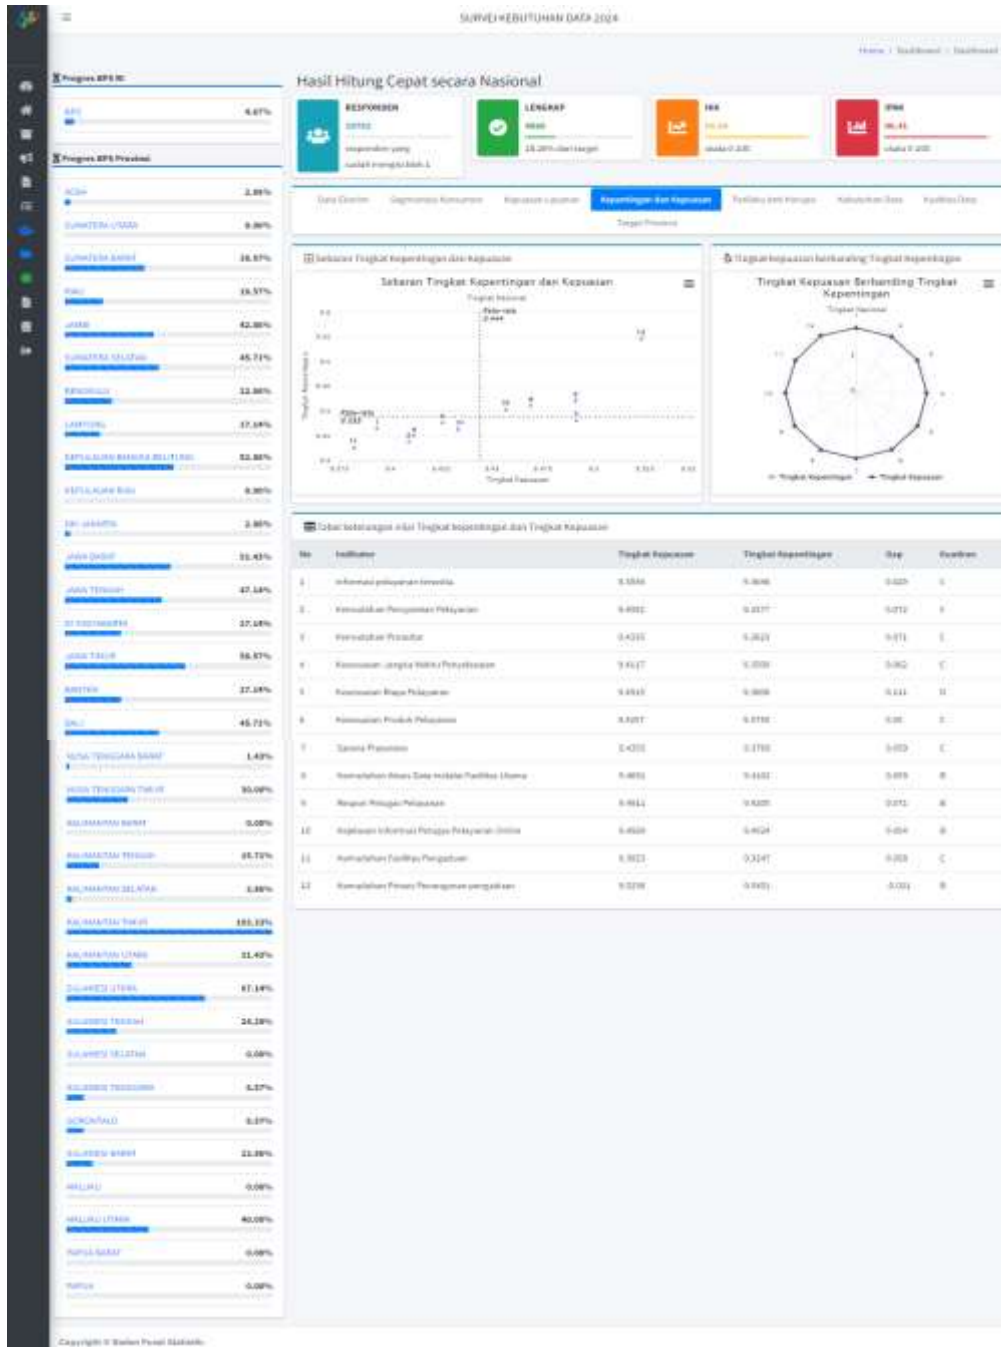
SURVEI KEBUTUHAN DATA 2024

Home / Dashboard / Dashboard

Progres BPS RI

BPS 4.67%

Progres BPS Provinsi

ACEH 2.86%
SUMATERA UTARA 0.00%
SUMATERA BARAT 28.57%
RIAU 20.57%
JAMBI 42.86%
SUMATERA SELATAN 45.71%
BENGKULU 22.86%
LAMPUNG 17.14%
KEPULAUAN BANGKA BELITUNG 52.86%
KEPULAUAN RIAU 0.00%
DKI JAKARTA 2.86%
JAWA BARAT 51.43%
JAWA TENGAH 47.14%
DI YOGYAKARTA 27.14%
JAWA TIMUR 58.57%
BANTEN 27.14%
BALI 45.71%
NUSA TENGGARA BARAT 1.43%
NUSA TENGGARA TIMUR 30.00%
KALIMANTAN BARAT 0.00%
KALIMANTAN TENGAH 15.71%
KALIMANTAN SELATAN 2.86%
KALIMANTAN TIMUR 101.33%
KALIMANTAN UTARA 31.43%
SULAWESI UTARA 67.14%
SULAWESI TENGAH 24.29%
SULAWESI SELATAN 0.00%
SULAWESI TENGGARA 8.57%
GORONTALO 8.57%
SULAWESI BARAT 11.86%
MALUKU 0.00%
MALUKU UTARA 40.00%
PAPUA BARAT 0.00%
PAPUA 0.00%

Hasil Hitung Cepat secara Nasional

RESPONDEN
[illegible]
responden yang sudah mengisi blok 1

LENGKAP
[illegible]
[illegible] dari target

IKK
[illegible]
skala 0-100

IPAK
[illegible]
skala 0-100

Data Diantin | Segmentasi Konsumen | Kepuasan Layanan | Kepentingan dan Kepuasan | Fasilitas dan Kinerja | Kebutuhan Data | Kualitas Data

Target Provinsi

Sebaran Tingkat Kepentingan dan Kepuasan

Sebaran Tingkat Kepentingan dan Kepuasan
Tingkat Nasional
Rata-rata
Rata-rata
Tingkat Kepentingan
Tingkat Kepuasan

Tingkat Kepuasan berbanding Tingkat Kepentingan

Tingkat Kepuasan Berbanding Tingkat Kepentingan
Tingkat Nasional
Tingkat Kepentingan
Tingkat Kepuasan

Tabel keterangan nilai Tingkat Kepentingan dan Tingkat Kepuasan

| No | Indikator | Tingkat Kepuasan | Tingkat Kepentingan | Gap | Kuadran |
|---|---|---|---|---|---|
| 1 | Informasi pelayanan tersedia | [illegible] | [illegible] | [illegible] | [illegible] |
| 2 | Kemudahan Persyaratan Pelayanan | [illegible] | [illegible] | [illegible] | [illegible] |
| 3 | Kemudahan Prosedur | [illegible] | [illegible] | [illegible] | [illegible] |
| 4 | Kesesuaian Jangka Waktu Penyelesaian | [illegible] | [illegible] | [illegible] | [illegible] |
| 5 | Kesesuaian Biaya Pelayanan | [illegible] | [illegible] | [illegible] | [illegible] |
| 6 | Kesesuaian Produk Pelayanan | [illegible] | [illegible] | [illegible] | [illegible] |
| 7 | Sarana Prasarana | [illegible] | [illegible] | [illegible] | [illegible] |
| 8 | Kemudahan Akses Data melalui Fasilitas Utama | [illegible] | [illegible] | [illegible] | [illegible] |
| 9 | Respon Petugas Pelayanan | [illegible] | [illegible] | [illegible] | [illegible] |
| 10 | Kejelasan Informasi Petugas Pelayanan Online | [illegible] | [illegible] | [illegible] | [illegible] |
| 11 | Kemudahan Fasilitas Pengaduan | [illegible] | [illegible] | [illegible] | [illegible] |
| 12 | Kemudahan Proses Penanganan pengaduan | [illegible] | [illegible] | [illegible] | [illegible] |

Copyright © Badan Pusat Statistik